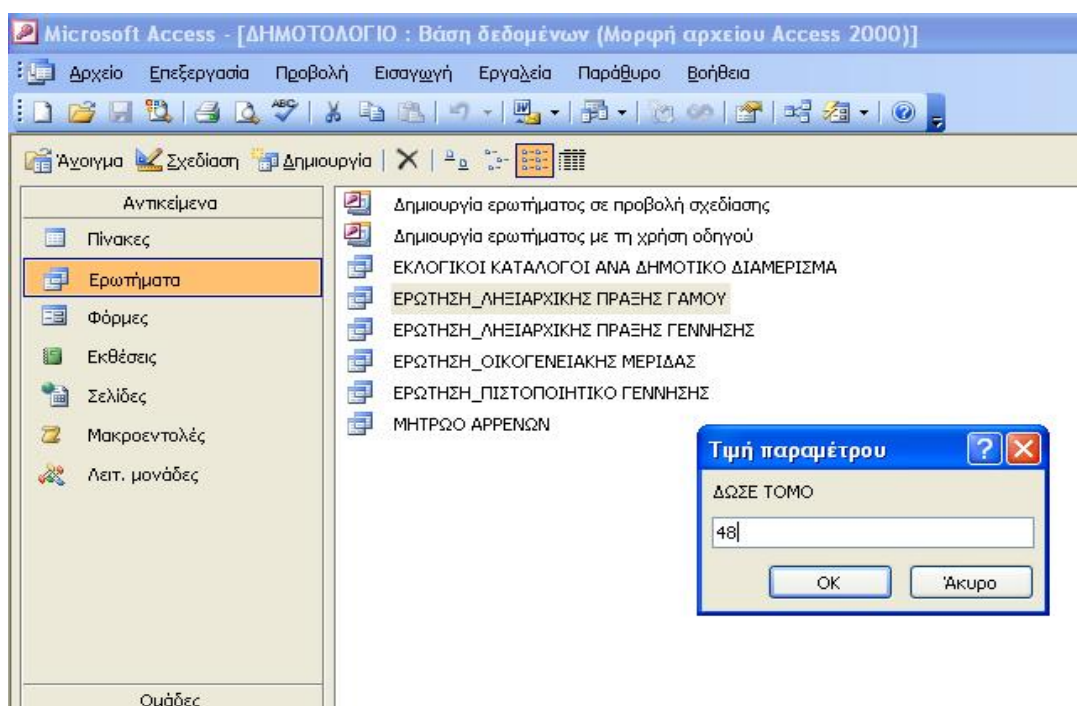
Microsoft Access - [ΔΗΜΟΤΟΛΟΓΙΟ : Βάση δεδομένων (Μορφή αρχείου Access 2000)]

Αρχείο Επεξεργασία Προβολή Εισαγωγή Εργαλεία Παράθυρο Βοήθεια

Άνοιγμα Σχεδίαση Δημιουργία

Αντικείμενα

Πίνακες

Ερωτήματα

Φόρμες

Εκθέσεις

Σελίδες

Μακροεντολές

Λειτ. μονάδες

Ομάδες

Δημιουργία ερωτήματος σε προβολή σχεδίασης

Δημιουργία ερωτήματος με τη χρήση οδηγού

ΕΚΛΟΓΙΚΟΙ ΚΑΤΑΛΟΓΟΙ ΑΝΑ ΔΗΜΟΤΙΚΟ ΔΙΑΜΕΡΙΣΜΑ

ΕΡΩΤΗΣΗ_ΛΗΞΙΑΡΧΙΚΗΣ ΠΡΑΞΗΣ ΓΑΜΟΥ

ΕΡΩΤΗΣΗ_ΛΗΞΙΑΡΧΙΚΗΣ ΠΡΑΞΗΣ ΓΕΝΝΗΣΗΣ

ΕΡΩΤΗΣΗ_ΟΙΚΟΓΕΝΕΙΑΚΗΣ ΜΕΡΙΔΑΣ

ΕΡΩΤΗΣΗ_ΠΙΣΤΟΠΟΙΗΤΙΚΟ ΓΕΝΝΗΣΗΣ

ΜΗΤΡΩΟ ΑΡΡΕΝΩΝ

Τιμή παραμέτρου

ΔΩΣΕ ΤΟΜΟ

48

OK

Άκυρο